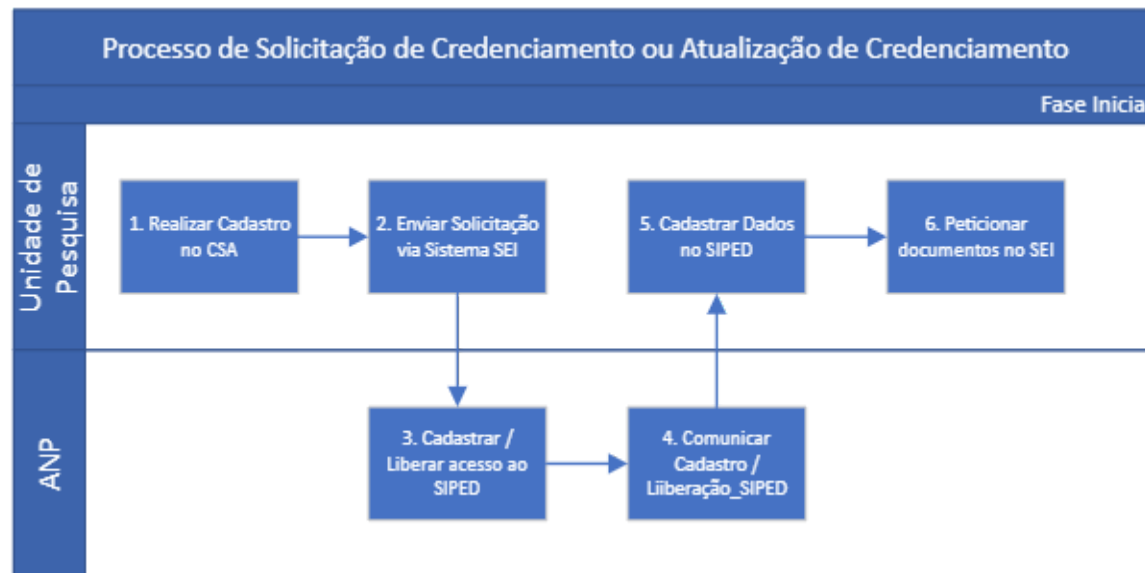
Processo de Solicitação de Credenciamento ou Atualização de Credenciamento

Fase Inicia

Unidade de Pesquisa

1. Realizar Cadastro no CSA

2. Enviar Solicitação via Sistema SEI

5. Cadastrar Dados no SIPED

6. Peticionar documentos no SEI

ANP

3. Cadastrar / Liberar acesso ao SIPED

4. Comunicar Cadastro / Liiberação_SIPED